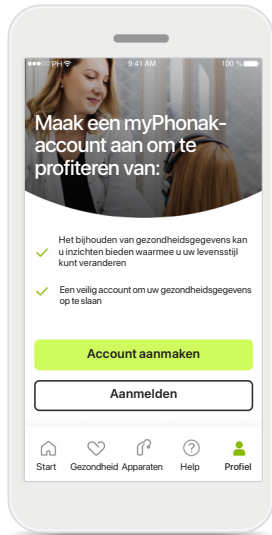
PH 9:41 AM 100 %

Maak een myPhonak-account aan om te profiteren van:

Het bijhouden van gezondheidsgegevens kan u inzichten bieden waarmee u uw levensstijl kunt veranderen

Een veilig account om uw gezondheidsgegevens op te slaan

Account aanmaken

Aanmelden

Start Gezondheid Apparaten Help Profiel